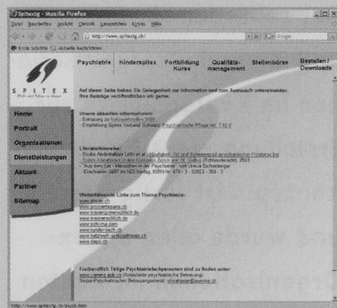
Spitexig - Mozilla Firefox

Datei Bearbeiten Ansicht Chronik Lesezeichen Extras Hilfe

http://www.spitexig.ch/

Google

Erste Schritte Aktuelle Nachrichten

SPITEX

Psychiatrie | Kinderspitex | Fortbildung Kurse | Qualitäts-management | Stellenbörse | Bestellen / Downloads

Auf dieser Seite haben Sie Gelegenheit zur Information und zum Austausch untereinander. Ihre Beiträge veröffentlichen wir gerne.

Home

Portrait

Organisationen

Dienstleistungen

Aktuell

Partner

Sitemap

Unsere aktuellen Informationen:
- Einladung zu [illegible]
- Empfehlung Spitex Verband Schweiz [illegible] Pflege Art. 7 KLV

Literaturhinweise:
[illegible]
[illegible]
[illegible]
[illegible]

Weiterführende Links zum Thema Psychiatrie:
www.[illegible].ch
www.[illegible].ch
www.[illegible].ch
www.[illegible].ch
www.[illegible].ch
www.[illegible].ch
www.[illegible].ch
www.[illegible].ch

Freiberuflich Tätige Psychiatriefachpersonen sind zu finden unter:
www.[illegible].ch
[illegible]

http://www.spitexig.ch/psych.htm